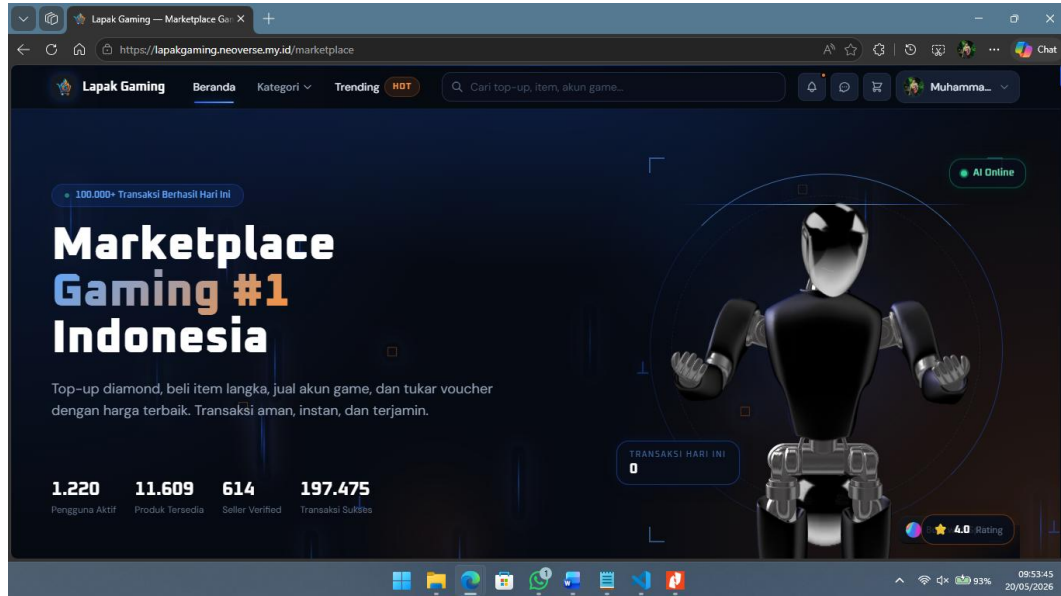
Lapak Gaming — Marketplace Ga

https://lapakgaming.neoverse.my.id/marketplace

Chat

Lapak Gaming

Beranda

Kategori

Trending HOT

Cari top-up, item, akun game...

Muhamma...

AI Online

• 100.000+ Transaksi Berhasil Hari Ini

Marketplace Gaming #1 Indonesia

Top-up diamond, beli item langka, jual akun game, dan tukar voucher dengan harga terbaik. Transaksi aman, instan, dan terjamin.

TRANSAKSI HARI INI
0

1.220
Pengguna Aktif

11.609
Produk Tersedia

614
Seller Verified

197.475
Transaksi Sukses

4.0 Rating

93%

09:53:45
20/05/2026